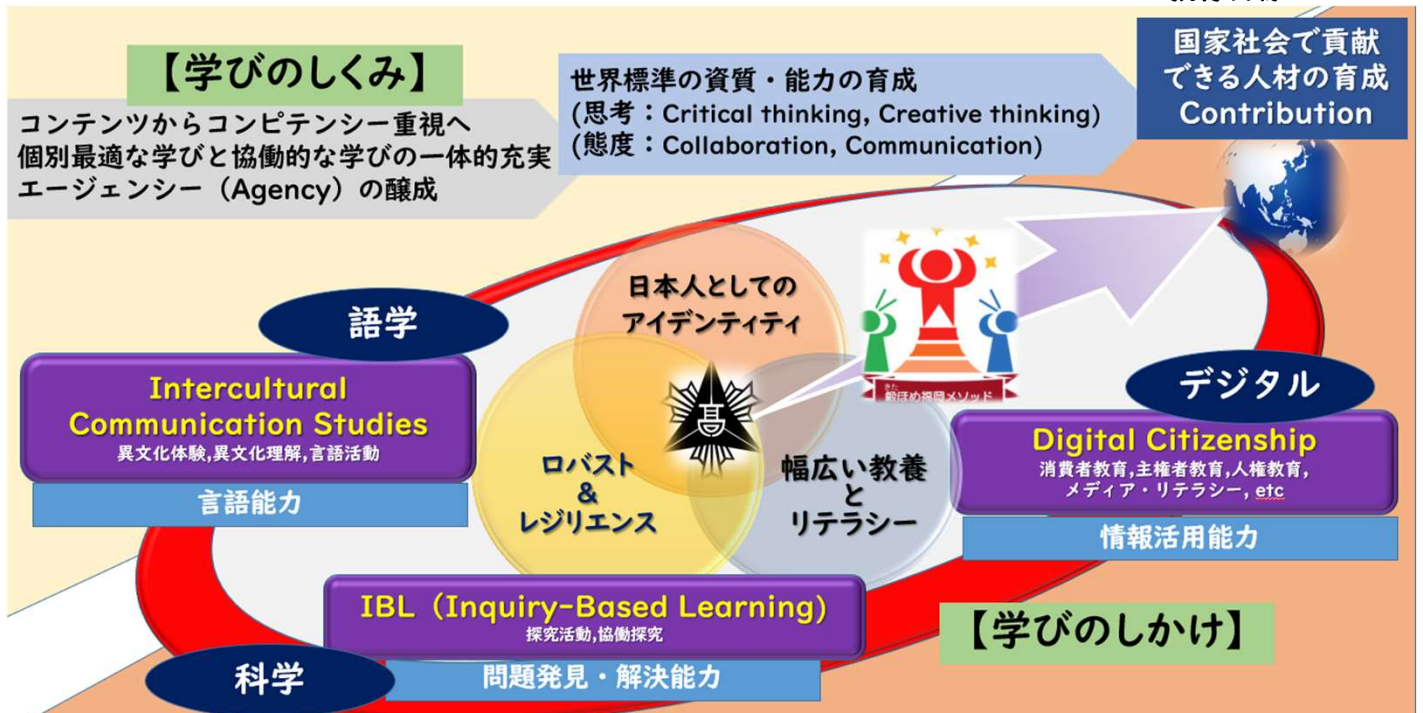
【学びのしくみ】

コンテンツからコンピテンシー重視へ
個別最適な学びと協働的な学びの一体的充実
エージェンシー（Agency）の醸成

世界標準の資質・能力の育成
(思考：Critical thinking, Creative thinking)
(態度：Collaboration, Communication)

国家社会で貢献できる人材の育成
Contribution

語学

Intercultural Communication Studies
異文化体験,異文化理解,言語活動

言語能力

日本人としてのアイデンティティ

ロバスト & レジリエンス

幅広い教養 と リテラシー

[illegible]ほめ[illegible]メソッド

デジタル

Digital Citizenship
消費者教育,主権者教育,人権教育,メディア・リテラシー, etc

情報活用能力

IBL（Inquiry-Based Learning）
探究活動,協働探究

科学

問題発見・解決能力

【学びのしかけ】